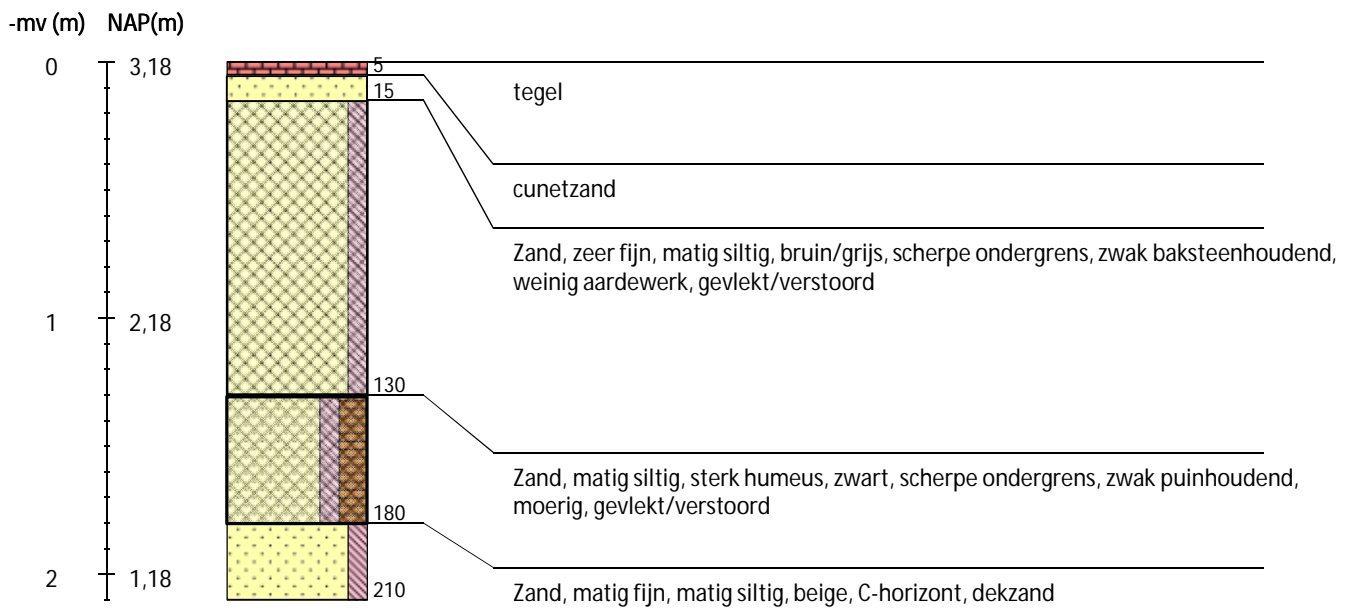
-mv (m) NAP(m)

0 3,18
1 2,18
2 1,18

5
15
130
180
210

tegel

cunetzand

Zand, zeer fijn, matig siltig, bruin/grijs, scherpe ondergrens, zwak baksteenhoudend, weinig aardewerk, gevlekt/verstoord

Zand, matig siltig, sterk humeus, zwart, scherpe ondergrens, zwak puinhoudend, moerig, gevlekt/verstoord

Zand, matig fijn, matig siltig, beige, C-horizont, dekzand